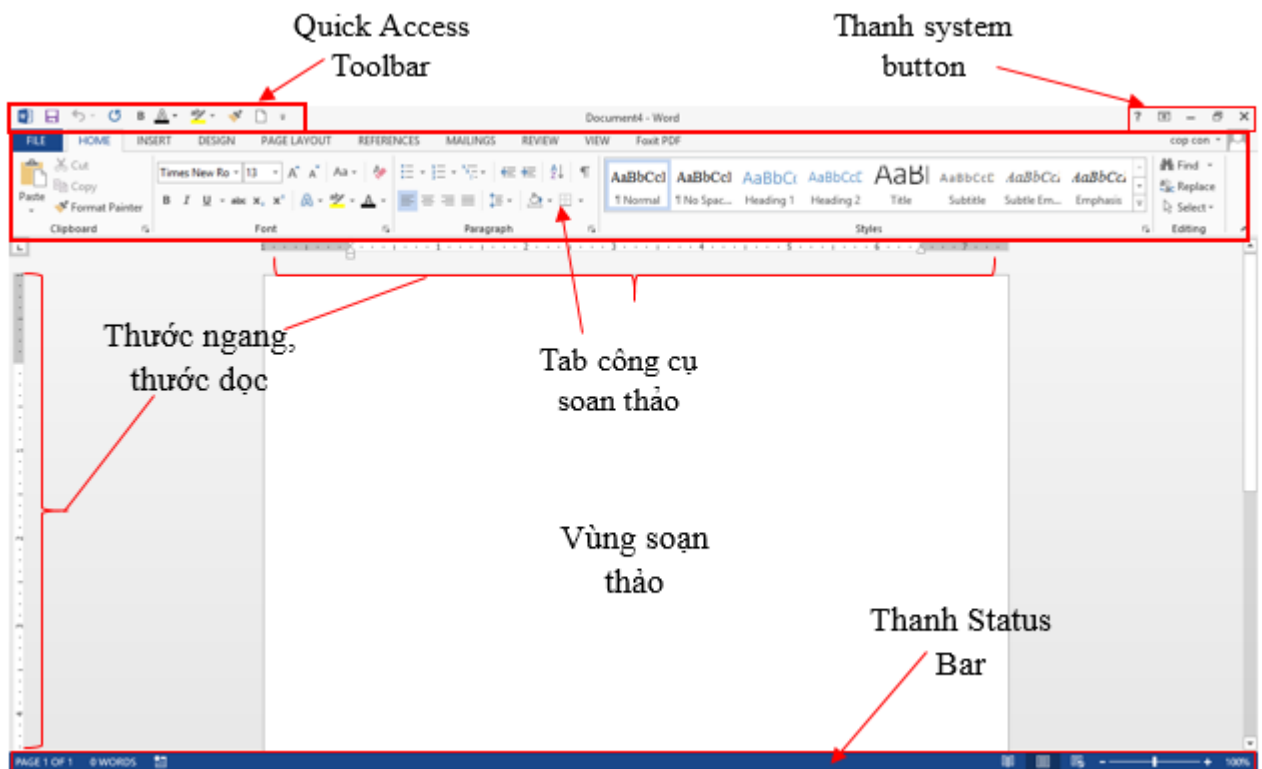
Quick Access Toolbar

Thanh system button

Document4 - Word

? – ✕

FILE HOME INSERT DESIGN PAGE LAYOUT REFERENCES MAILINGS REVIEW VIEW Foxit PDF

cop con

Cut
Copy
Paste
Format Painter
Clipboard

Times New Ro 13
B I U abc $x_2$ $x^2$
Font

Paragraph

AaBbCcI ¶ Normal
AaBbCcI ¶ No Spac...
AaBbCc Heading 1
AaBbCcC Heading 2
AaBl Title
AaBbCcC Subtitle
AaBbCcL Subtle Em...
AaBbCcL Emphasis
Styles

Find
Replace
Select
Editing

Thước ngang, thước dọc

Tab công cụ soan thảo

Vùng soạn thảo

Thanh Status Bar

PAGE 1 OF 1 0 WORDS

100%